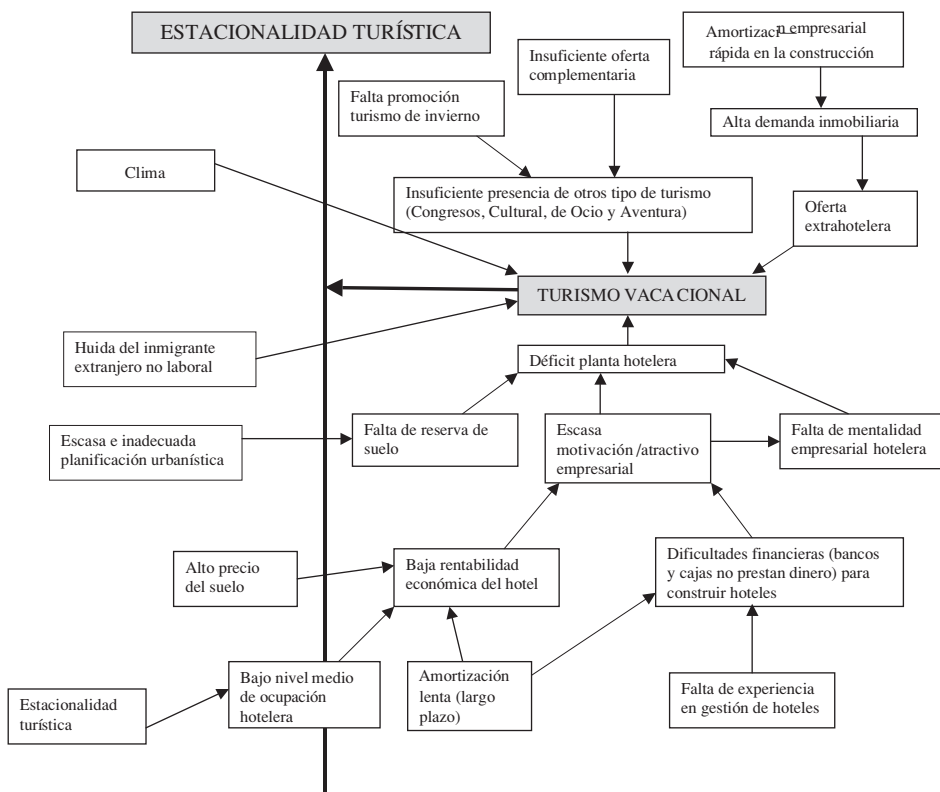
ESTACIONALIDAD TURÍSTICA

Amortizacin empresarial rápida en la construcción

Insuficiente oferta complementaria

Falta promoción turismo de invierno

Alta demanda inmobiliaria

Clima

Insuficiente presencia de otros tipo de turismo (Congresos, Cultural, de Ocio y Aventura)

Oferta extrahotelera

TURISMO VACACIONAL

Huida del inmigrante extranjero no laboral

Déficit planta hotelera

Escasa e inadecuada planificación urbanística

Falta de reserva de suelo

Escasa motivación /atractivo empresarial

Falta de mentalidad empresarial hotelera

Alto precio del suelo

Baja rentabilidad económica del hotel

Dificultades financieras (bancos y cajas no prestan dinero) para construir hoteles

Estacionalidad turística

Bajo nivel medio de ocupación hotelera

Amortización lenta (largo plazo)

Falta de experiencia en gestión de hoteles